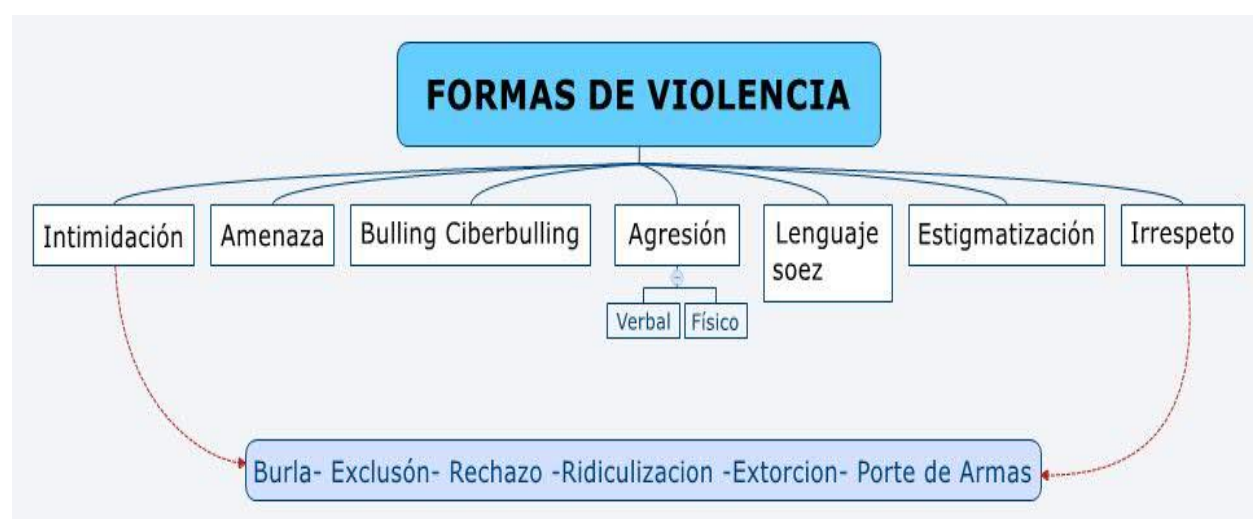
FORMAS DE VIOLENCIA

Intimidación

Amenaza

Bulling Ciberbulling

Agresión

Verbal

Físico

Lenguaje soez

Estigmatización

Irrespeto

Burla- Exclusón- Rechazo -Ridiculizacion -Extorcion- Porte de Armas